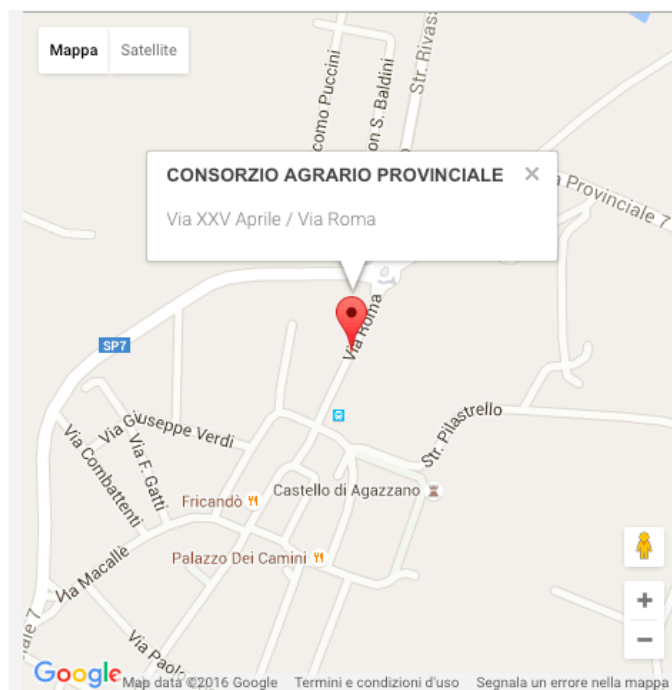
Mappa
Satellite

como Puccini
on S. Baldini
Str. Rivas

CONSORZIO AGRARIO PROVINCIALE
×
Via XXV Aprile / Via Roma

a Provinciale 7

SP7
Via Roma
Str. Pilastrello
Via Giuseppe Verdi
Via Combattenti
Via F. Gatti
Fricandò
Castello di Agazzano
Palazzo Dei Camini
Via Macallè
ale 7
Via Pao

+
−

Google
Map data ©2016 Google
Termini e condizioni d'uso
Segnala un errore nella mappa